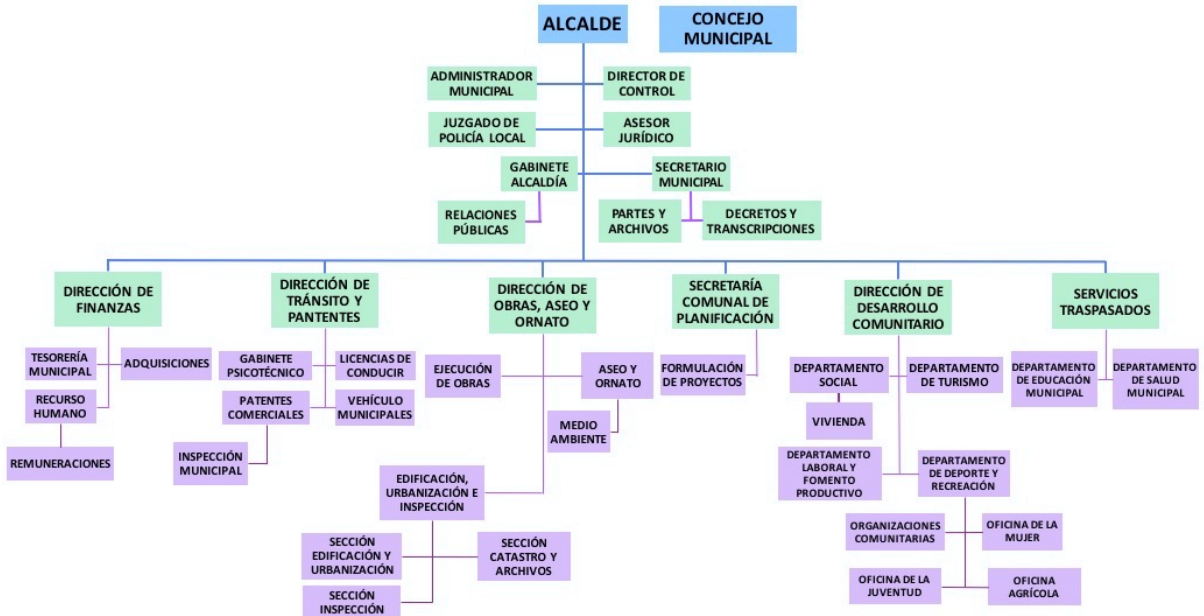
ALCALDE

CONCEJO MUNICIPAL

ADMINISTRADOR MUNICIPAL

DIRECTOR DE CONTROL

JUZGADO DE POLICÍA LOCAL

ASESOR JURÍDICO

GABINETE ALCALDÍA

SECRETARIO MUNICIPAL

RELACIONES PÚBLICAS

PARTES Y ARCHIVOS

DECRETOS Y TRANSCRIPCIONES

DIRECCIÓN DE FINANZAS

TESORERÍA MUNICIPAL

ADQUISICIONES

RECURSO HUMANO

REMUNERACIONES

DIRECCIÓN DE TRÁNSITO Y PANTENTES

GABINETE PSICOTÉCNICO

LICENCIAS DE CONDUCIR

PATENTES COMERCIALES

VEHÍCULO MUNICIPALES

INSPECCIÓN MUNICIPAL

DIRECCIÓN DE OBRAS, ASEO Y ORNATO

EJECUCIÓN DE OBRAS

ASEO Y ORNATO

MEDIO AMBIENTE

EDIFICACIÓN, URBANIZACIÓN E INSPECCIÓN

SECCIÓN EDIFICACIÓN Y URBANIZACIÓN

SECCIÓN CATASTRO Y ARCHIVOS

SECCIÓN INSPECCIÓN

SECRETARÍA COMUNAL DE PLANIFICACIÓN

FORMULACIÓN DE PROYECTOS

DIRECCIÓN DE DESARROLLO COMUNITARIO

DEPARTAMENTO SOCIAL

DEPARTAMENTO DE TURISMO

VIVIENDA

DEPARTAMENTO LABORAL Y FOMENTO PRODUCTIVO

DEPARTAMENTO DE DEPORTE Y RECREACIÓN

ORGANIZACIONES COMUNITARIAS

OFICINA DE LA MUJER

OFICINA DE LA JUVENTUD

OFICINA AGRÍCOLA

SERVICIOS TRASPASADOS

DEPARTAMENTO DE EDUCACIÓN MUNICIPAL

DEPARTAMENTO DE SALUD MUNICIPAL